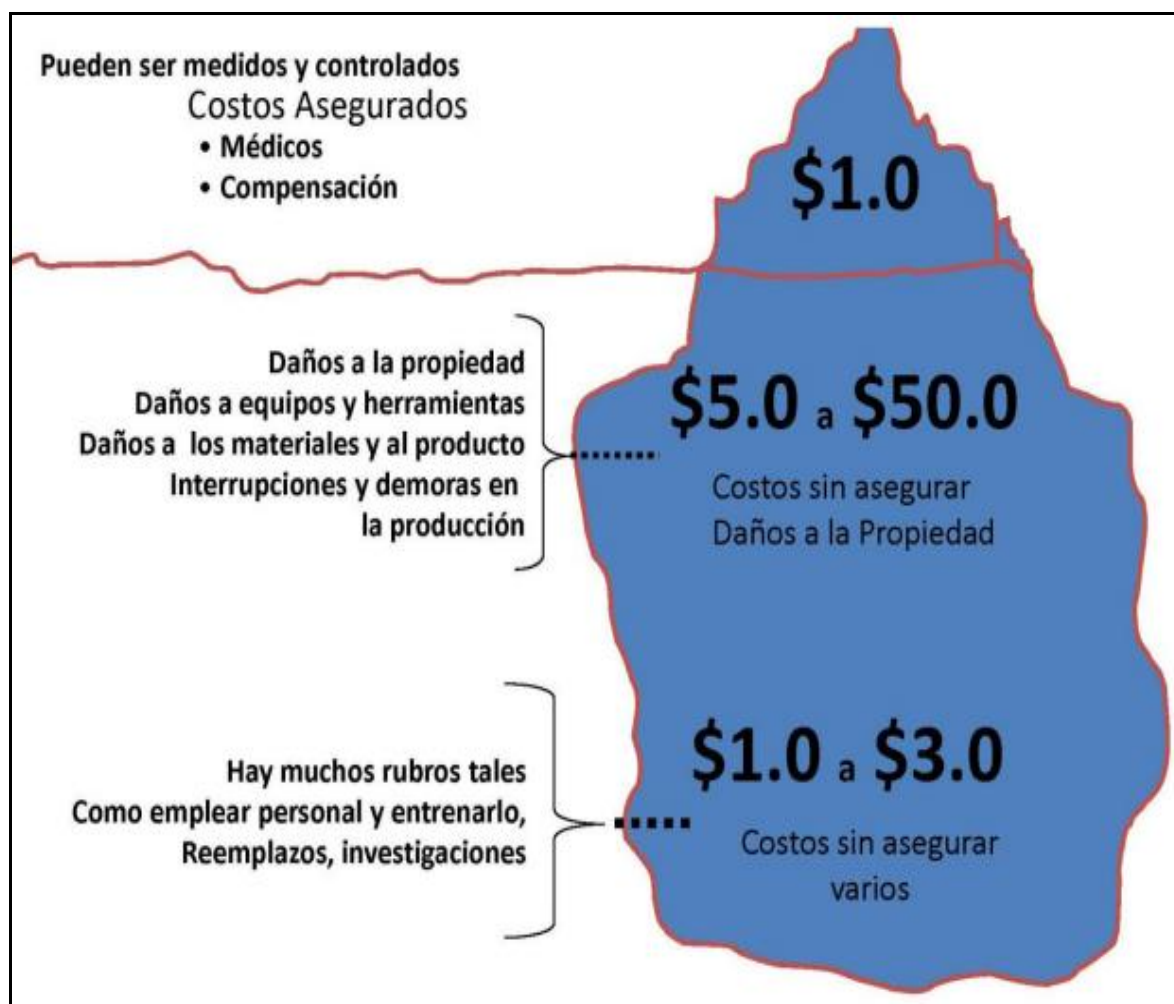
Pueden ser medidos y controlados
Costos Asegurados
• Médicos
• Compensación

$1.0

Daños a la propiedad
Daños a equipos y herramientas
Daños a los materiales y al producto
Interrupciones y demoras en la producción

$5.0 a $50.0
Costos sin asegurar
Daños a la Propiedad

Hay muchos rubros tales
Como emplear personal y entrenarlo,
Reemplazos, investigaciones

$1.0 a $3.0
Costos sin asegurar
varios